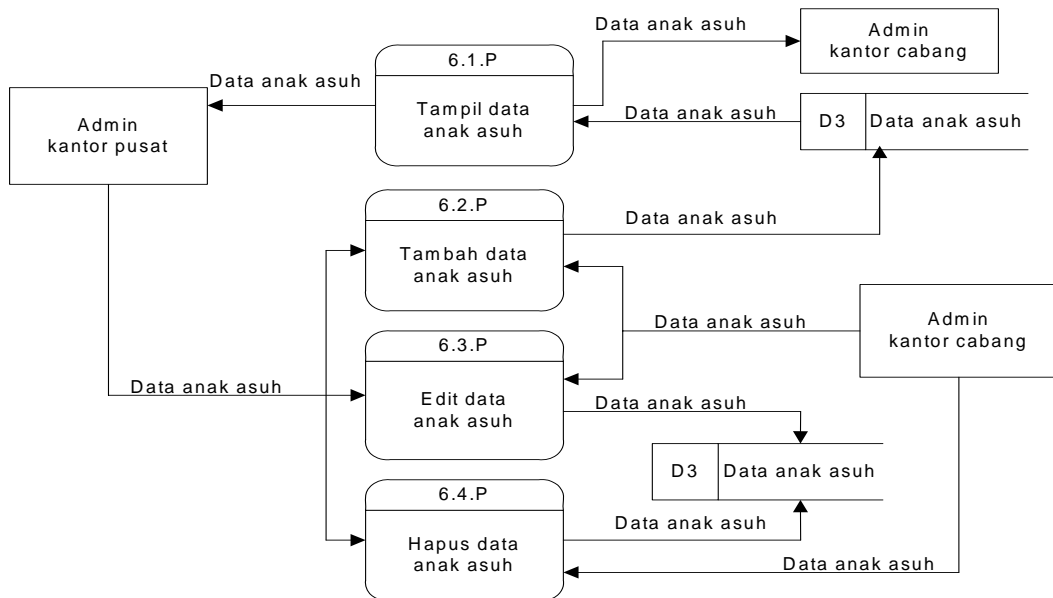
Data anak asuh

Admin kantor cabang

6.1.P

Tampil data anak asuh

Data anak asuh

Admin kantor pusat

Data anak asuh

D3 Data anak asuh

6.2.P

Tambah data anak asuh

Data anak asuh

Data anak asuh

Admin kantor cabang

6.3.P

Data anak asuh

Edit data anak asuh

Data anak asuh

D3 Data anak asuh

6.4.P

Data anak asuh

Hapus data anak asuh

Data anak asuh